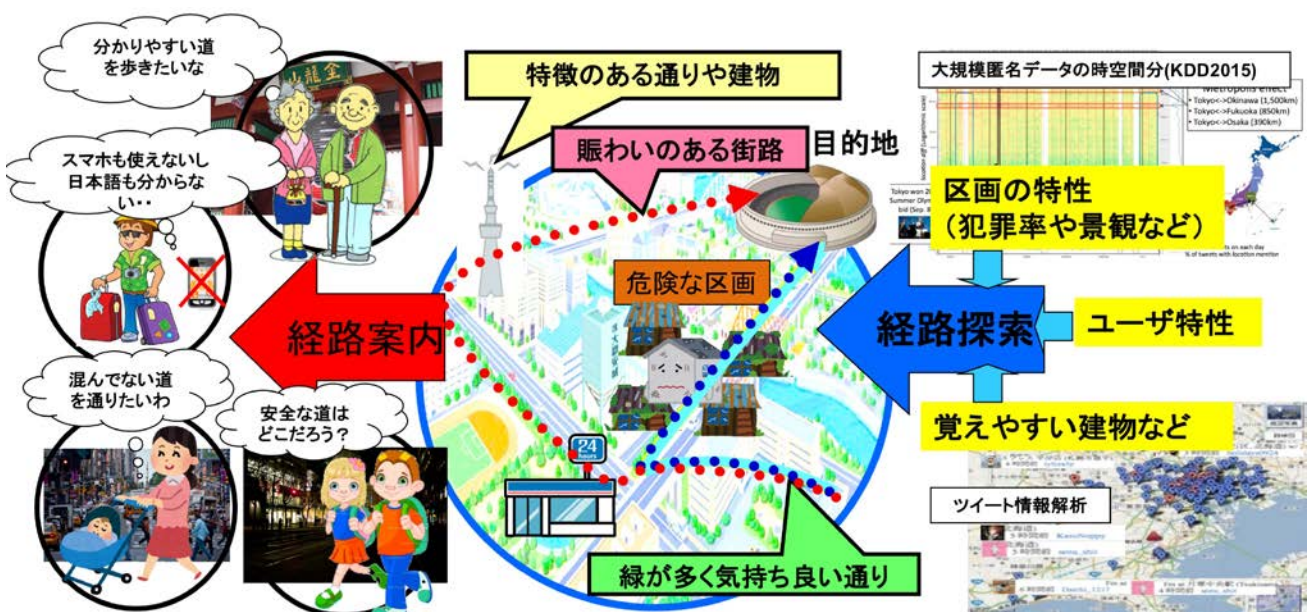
分かりやすい道を歩きたいな

スマホも使えないし日本語も分からない・・

混んでない道を通りたいわ

安全な道はどこだろう？

経路案内

特徴のある通りや建物

賑わいのある街路

目的地

危険な区画

24 hours

緑が多く気持ち良い通り

大規模匿名データの時空間分(KDD2015)

Metropolis effect

Tokyo<->Okinawa (1,500km)
Tokyo<->Fukuoka (850km)
Tokyo<->Osaka (390km)

区画の特性（犯罪率や景観など）

経路探索

ユーザ特性

覚えやすい建物など

ツイート情報解析